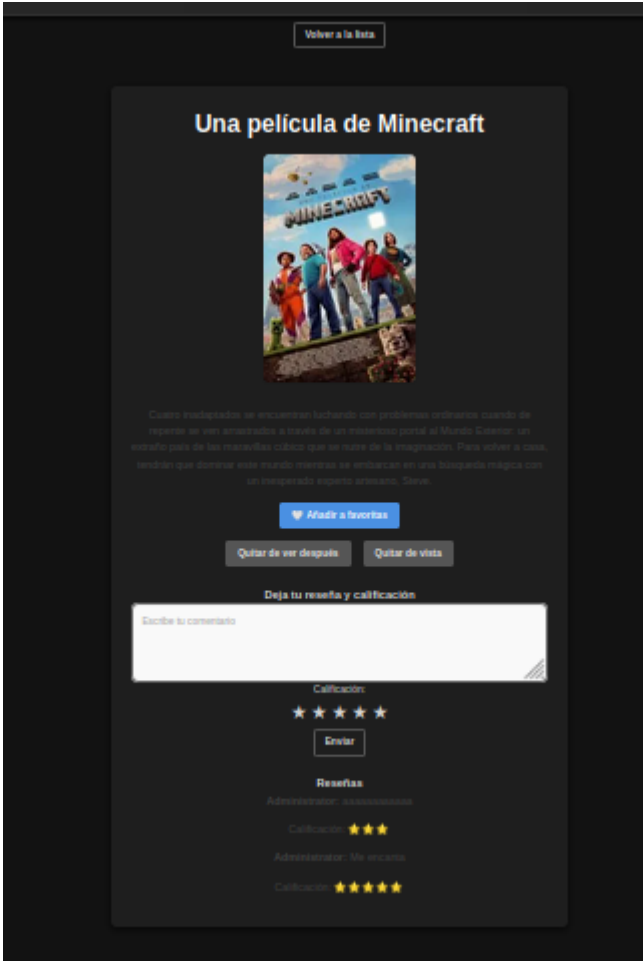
Volver a la lista

Una película de Minecraft

MINECRAFT

Cuatro inadaptados se encuentran luchando con problemas ordinarios cuando de repente se ven arrastrados a través de un misterioso portal al Mundo Exterior: un extraño país de las maravillas cúbico que se nutre de la imaginación. Para volver a casa, tendrán que dominar este mundo mientras se embarcan en una búsqueda mágica con un inesperado experto artesano, Steve.

Añadir a favoritos

Quitar de ver después Quitar de vista

Deja tu reseña y calificación

Escribe tu comentario

Calificación:

★★★★★

Enviar

Reseñas

Administrator: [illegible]

Calificación: ★★★

Administrator: Me encanta

Calificación: ★★★★★